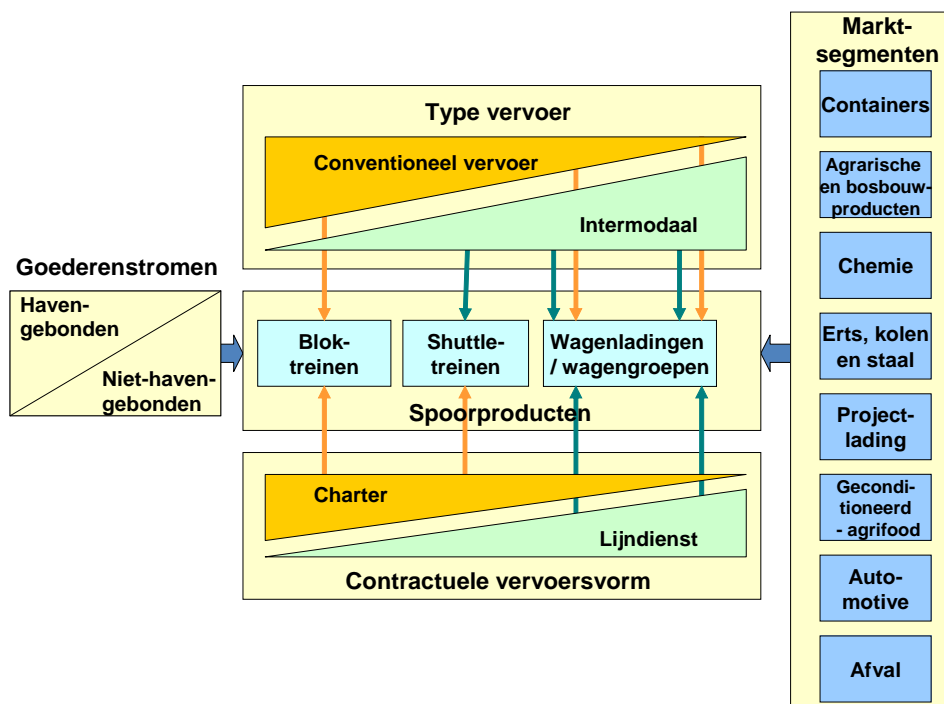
Type vervoer

Conventioneel vervoer

Intermodaal

Goederenstromen

Havengebonden

Niet-havengebonden

Bloktreinen

Shuttletreinen

Wagenladingen / wagengroepen

Spoorproducten

Charter

Lijndienst

Contractuele vervoersvorm

Marktsegmenten

Containers

Agrarische en bosbouwproducten

Chemie

Erts, kolen en staal

Projectlading

Geconditioneerd - agrifood

Automotive

Afval